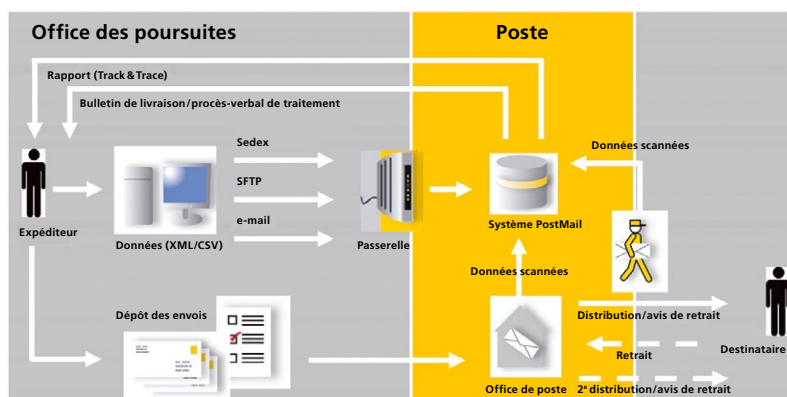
Office des poursuites

Poste

Rapport (Track & Trace)

Bulletin de livraison/procès-verbal de traitement

Données scannées

Sedex

SFTP

e-mail

Expéditeur

Données (XML/CSV)

Passerelle

Système PostMail

Données scannées

Dépôt des envois

Distribution/avis de retrait

Retrait

Destinataire

Office de poste

2e distribution/avis de retrait